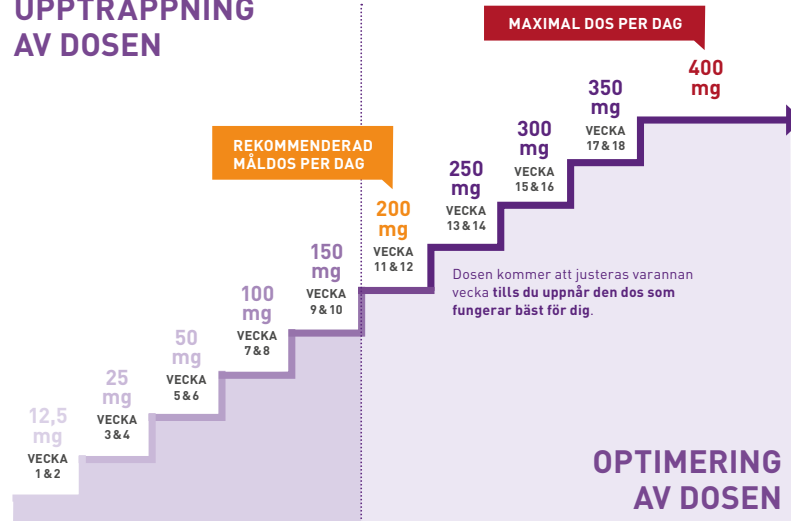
UPPTRAPPNING
AV DOSEN

MAXIMAL DOS PER DAG

REKOMMENDERAD MÅLDOS PER DAG

12,5 mg
VECKA 1 & 2

25 mg
VECKA 3 & 4

50 mg
VECKA 5 & 6

100 mg
VECKA 7 & 8

150 mg
VECKA 9 & 10

200 mg
VECKA 11 & 12

250 mg
VECKA 13 & 14

300 mg
VECKA 15 & 16

350 mg
VECKA 17 & 18

400 mg

Dosen kommer att justeras varannan vecka **tills du uppnår den dos som fungerar bäst för dig**.

OPTIMERING
AV DOSEN